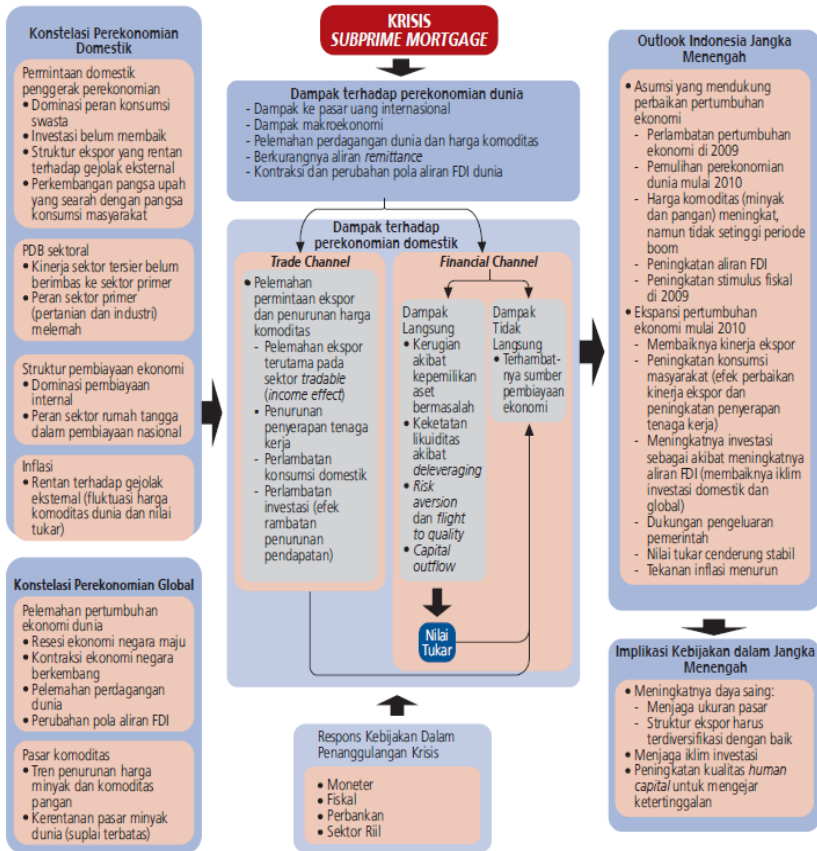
KRISIS
SUBPRIME MORTGAGE

Konstelasi Perekonomian Domestik

Permintaan domestik penggerak perekonomian
• Dominasi peran konsumsi swasta
• Investasi belum membaik
• Struktur ekspor yang rentan terhadap gejolak eksternal
• Perkembangan pangsa upah yang searah dengan pangsa konsumsi masyarakat

PDB sektoral
• Kinerja sektor tersier belum berimbas ke sektor primer
• Peran sektor primer (pertanian dan industri) melemah

Struktur pembiayaan ekonomi
• Dominasi pembiayaan internal
• Peran sektor rumah tangga dalam pembiayaan nasional

Inflasi
• Rentan terhadap gejolak eksternal (fluktuasi harga komoditas dunia dan nilai tukar)

Konstelasi Perekonomian Global

Pelemahan pertumbuhan ekonomi dunia
• Resesi ekonomi negara maju
• Kontraksi ekonomi negara berkembang
• Pelemahan perdagangan dunia
• Perubahan pola aliran FDI

Pasar komoditas
• Tren penurunan harga minyak dan komoditas pangan
• Kerentanan pasar minyak dunia (suplai terbatas)

Dampak terhadap perekonomian dunia
- Dampak ke pasar uang internasional
- Dampak makroekonomi
- Pelemahan perdagangan dunia dan harga komoditas
- Berkurangnya aliran remittance
- Kontraksi dan perubahan pola aliran FDI dunia

Dampak terhadap perekonomian domestik

Trade Channel
• Pelemahan permintaan ekspor dan penurunan harga komoditas
- Pelemahan ekspor terutama pada sektor tradable (income effect)
- Penurunan penyerapan tenaga kerja
- Perlambatan konsumsi domestik
- Perlambatan investasi (efek rambatan penurunan pendapatan)

Financial Channel
Dampak Langsung
• Kerugian akibat kepemilikan aset bermasalah
• Keketatan likuiditas akibat deleveraging
• Risk aversion dan flight to quality
• Capital outflow

Dampak Tidak Langsung
• Terhambatnya sumber pembiayaan ekonomi

Nilai Tukar

Respons Kebijakan Dalam Penanggulangan Krisis
• Moneter
• Fiskal
• Perbankan
• Sektor Riil

Outlook Indonesia Jangka Menengah
• Asumsi yang mendukung perbaikan pertumbuhan ekonomi
- Perlambatan pertumbuhan ekonomi di 2009
- Pemulihan perekonomian dunia mulai 2010
- Harga komoditas (minyak dan pangan) meningkat, namun tidak setinggi periode boom
- Peningkatan aliran FDI
- Peningkatan stimulus fiskal di 2009
• Ekspansi pertumbuhan ekonomi mulai 2010
- Membaiknya kinerja ekspor
- Peningkatan konsumsi masyarakat (efek perbaikan kinerja ekspor dan peningkatan penyerapan tenaga kerja)
- Meningkatnya investasi sebagai akibat meningkatnya aliran FDI (membaiknya iklim investasi domestik dan global)
- Dukungan pengeluaran pemerintah
- Nilai tukar cenderung stabil
- Tekanan inflasi menurun

Implikasi Kebijakan dalam Jangka Menengah
• Meningkatnya daya saing:
- Menjaga ukuran pasar
- Struktur ekspor harus terdiversifikasi dengan baik
• Menjaga iklim investasi
• Peningkatan kualitas human capital untuk mengejar ketertinggalan